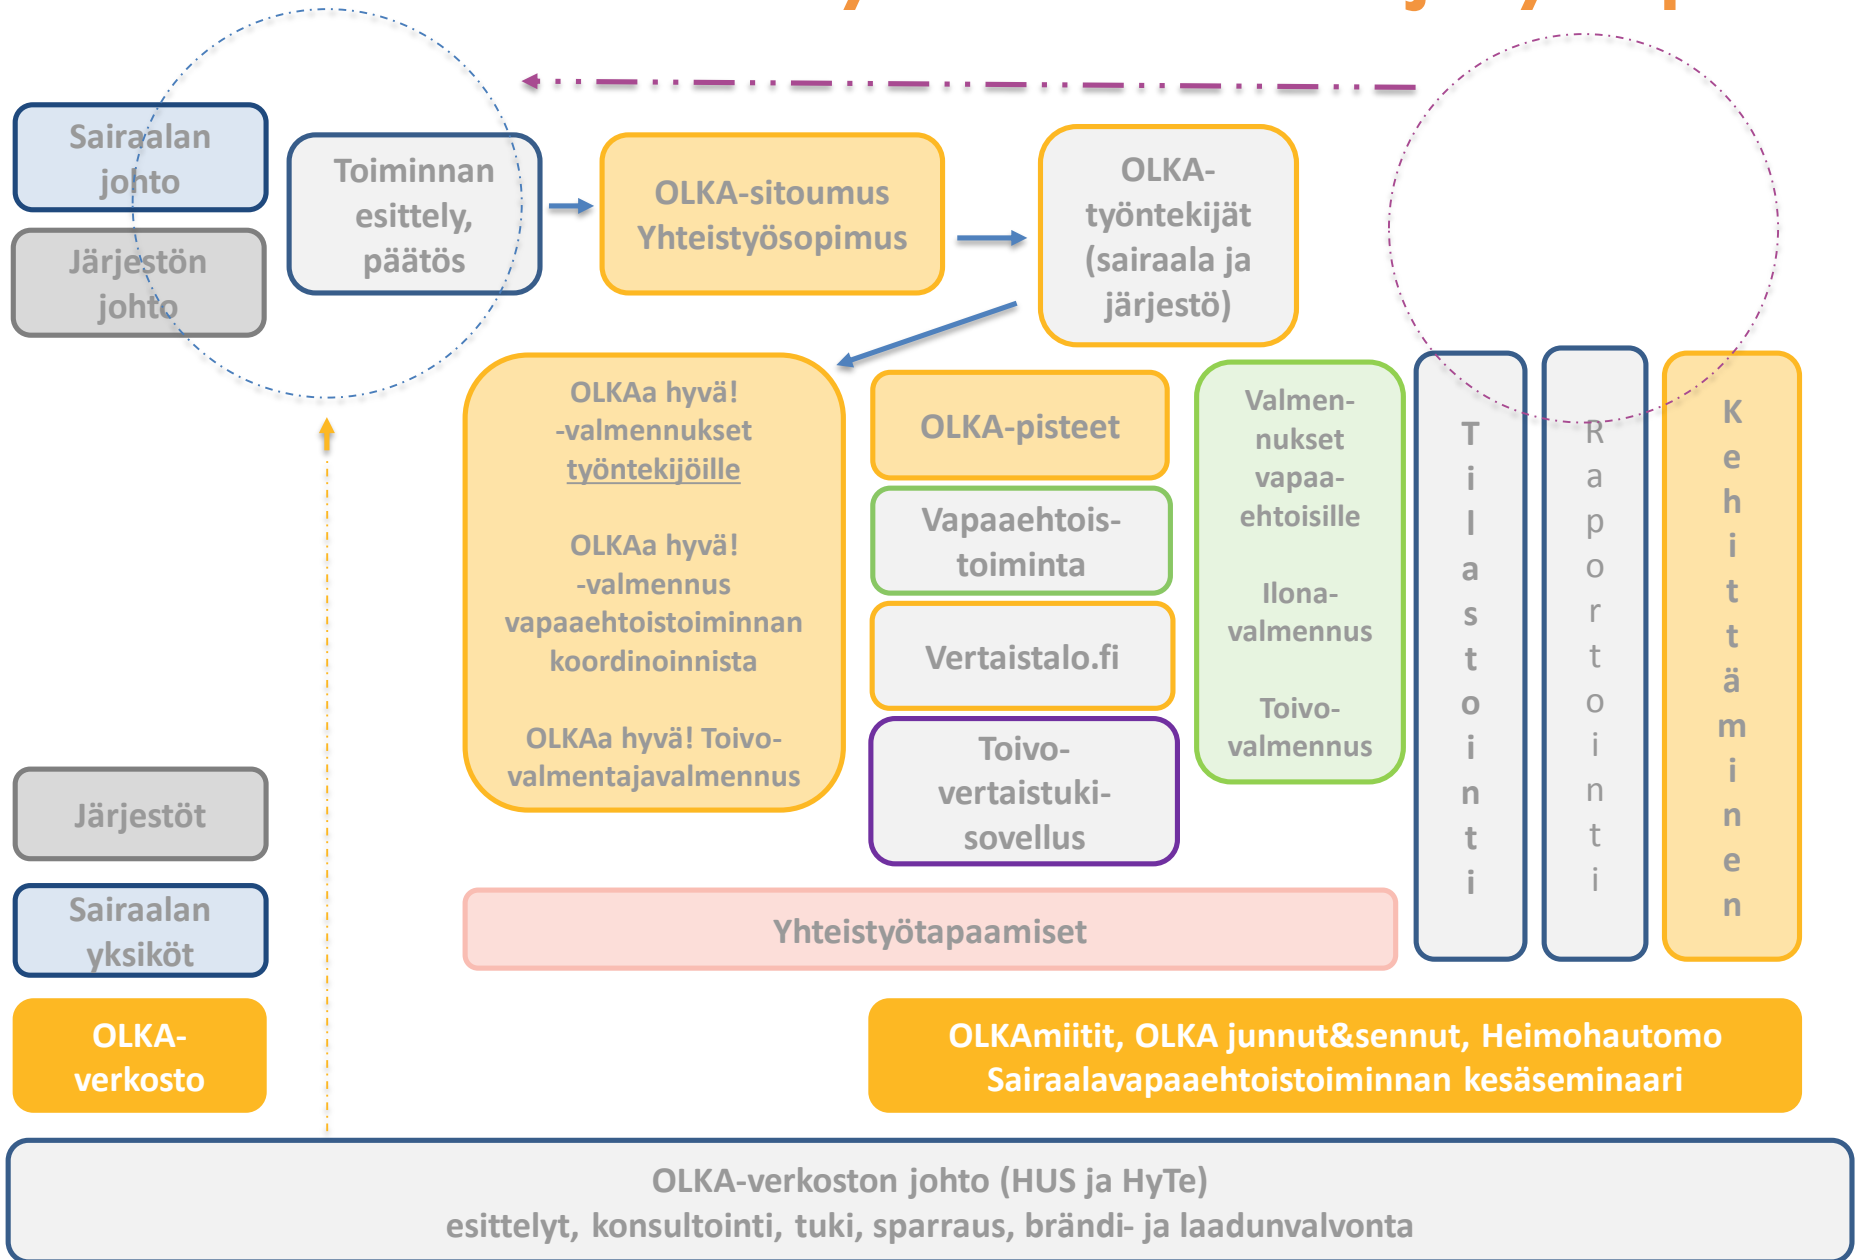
Sairaalan johto

Järjestön johto

Toiminnan esittely, päätös

OLKA-sitoumus Yhteistyösopimus

OLKA-työntekijät (sairaala ja järjestö)

OLKAa hyvä! -valmennukset työntekijöille

OLKAa hyvä! -valmennus vapaaehtoistoiminnan koordinoinnista

OLKAa hyvä! Toivo-valmentajavalmennus

OLKA-pisteet

Vapaaehtoistoiminta

Vertaistalo.fi

Toivo-vertaistuki-sovellus

Valmennukset vapaaehtoisille

Ilona-valmennus

Toivo-valmennus

Tilastointi

Raportointi

Kehittäminen

Järjestöt

Sairaalan yksiköt

Yhteistyötapaamiset

OLKA-verkosto

OLKAmiitit, OLKA junnut&sennut, Heimohautomo
Sairaalavapaaehtoistoiminnan kesäseminaari

OLKA-verkoston johto (HUS ja HyTe)
esittelyt, konsultointi, tuki, sparraus, brändi- ja laadunvalvonta